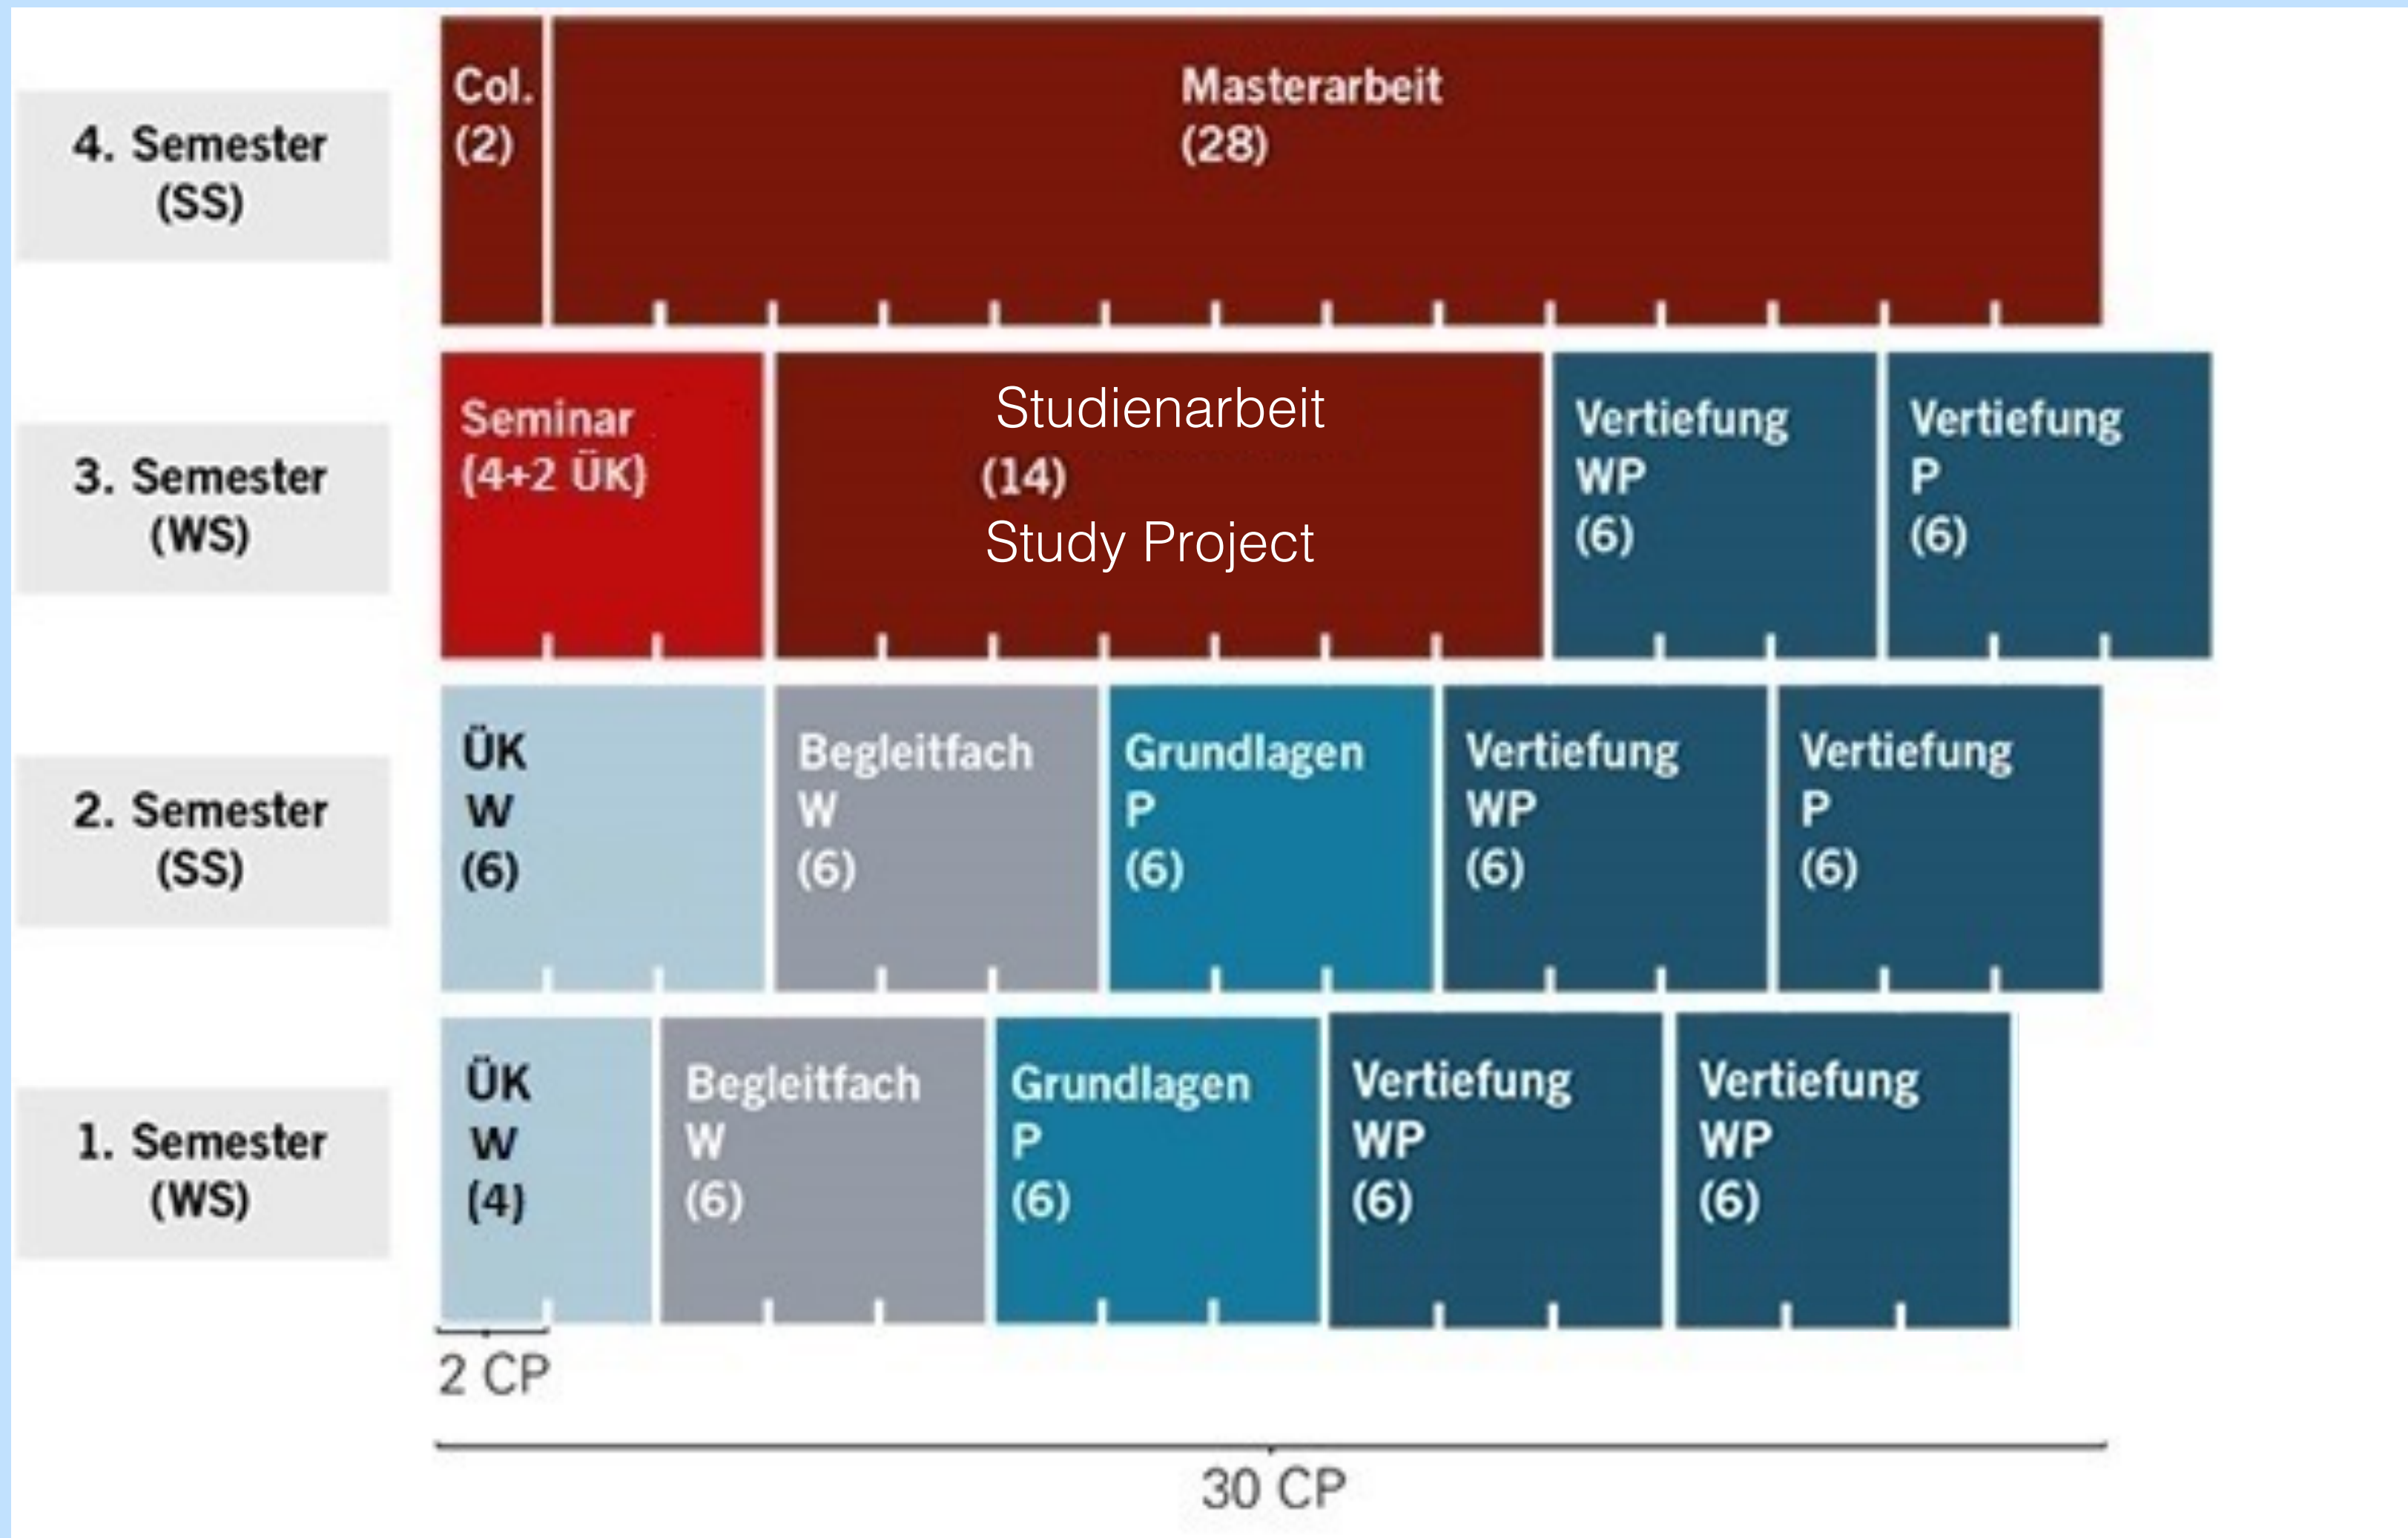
4. Semester (SS)

Col. (2)

Masterarbeit (28)

3. Semester (WS)

Seminar (4+2 ÜK)

Studienarbeit (14) Study Project

Vertiefung WP (6)

Vertiefung P (6)

2. Semester (SS)

ÜK W (6)

Begleitfach W (6)

Grundlagen P (6)

Vertiefung WP (6)

Vertiefung P (6)

1. Semester (WS)

ÜK W (4)

Begleitfach W (6)

Grundlagen P (6)

Vertiefung WP (6)

Vertiefung WP (6)

2 CP

30 CP